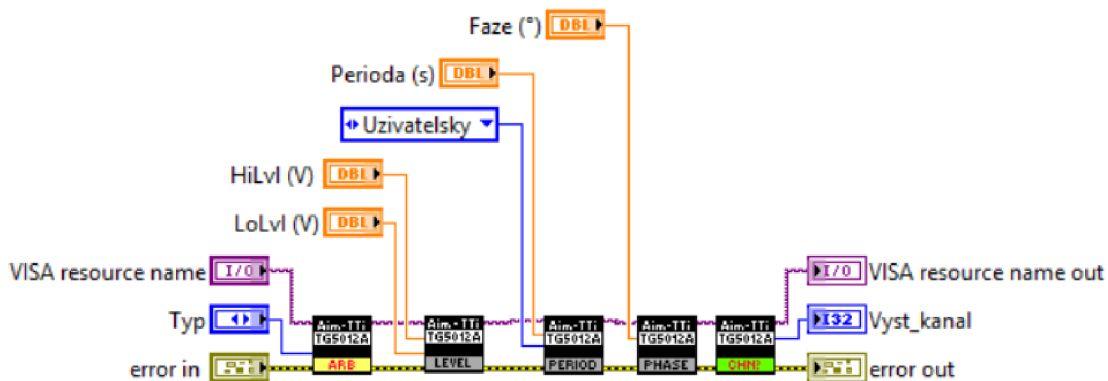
Faze (°) DBL

Perioda (s) DBL

Uzivatelsky

HiLvl (V) DBL

LoLvl (V) DBL

VISA resource name I/O

Typ

error in

Aim-TTi TG5012A ARB

Aim-TTi TG5012A LEVEL

Aim-TTi TG5012A PERIOD

Aim-TTi TG5012A PHASE

Aim-TTi TG5012A OHM?

I/O VISA resource name out

I32 Vyst_kanal

error out